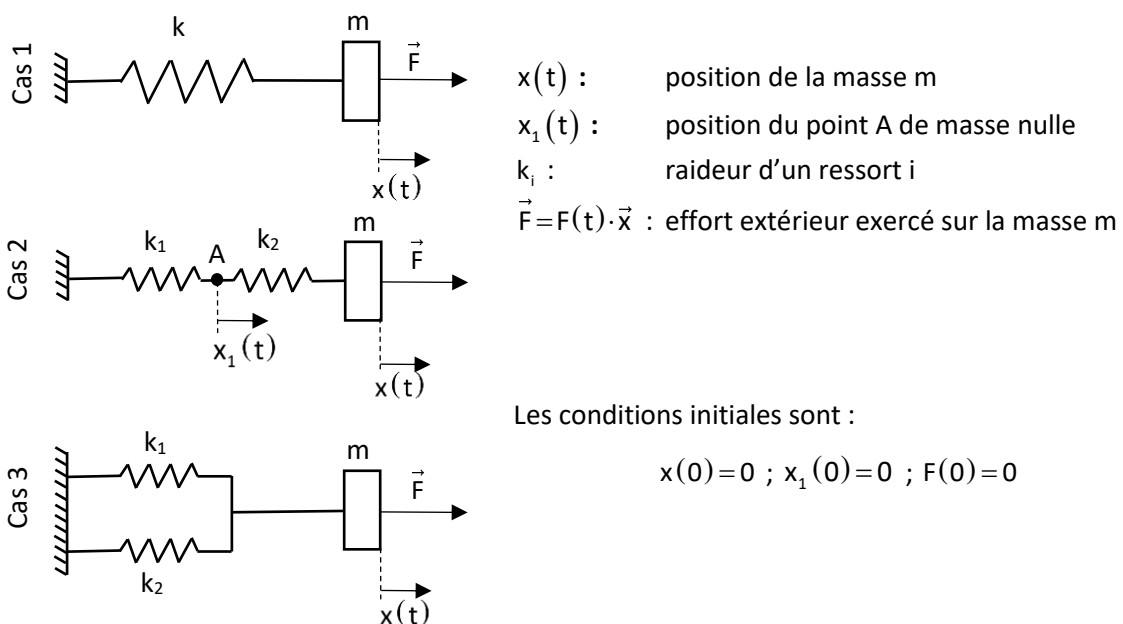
Cas 1
k
m
$\vec{F}$
$x(t)$

Cas 2
$k_1$
A
$k_2$
m
$\vec{F}$
$x_1(t)$
$x(t)$

Cas 3
$k_1$
$k_2$
m
$\vec{F}$
$x(t)$

$x(t)$ : position de la masse m
$x_1(t)$ : position du point A de masse nulle
$k_i$ : raideur d'un ressort i
$\vec{F}=F(t)\cdot\vec{x}$ : effort extérieur exercé sur la masse m

Les conditions initiales sont :

$x(0)=0$ ; $x_1(0)=0$ ; $F(0)=0$